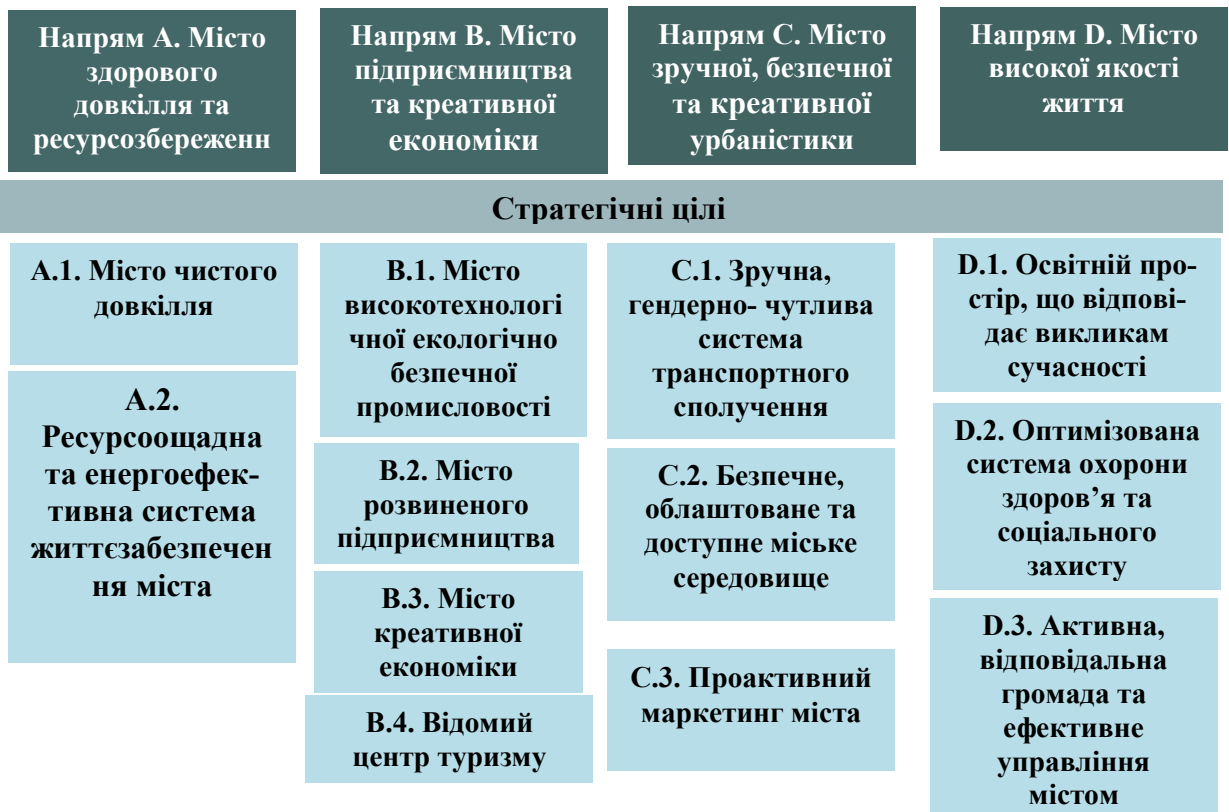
Напрям А. Місто здорового довкілля та ресурсозбереженн

Напрям В. Місто підприємництва та креативної економіки

Напрям С. Місто зручної, безпечної та креативної урбаністики

Напрям D. Місто високої якості життя

Стратегічні цілі

А.1. Місто чистого довкілля

А.2. Ресурсоощадна та енергоефективна система життєзабезпечення міста

В.1. Місто високотехнологічної екологічно безпечної промисловості

В.2. Місто розвиненого підприємництва

В.3. Місто креативної економіки

В.4. Відомий центр туризму

С.1. Зручна, гендерно- чутлива система транспортного сполучення

С.2. Безпечне, облаштоване та доступне міське середовище

С.3. Проактивний маркетинг міста

D.1. Освітній простір, що відповідає викликам сучасності

D.2. Оптимізована система охорони здоров'я та соціального захисту

D.3. Активна, відповідальна громада та ефективне управління містом